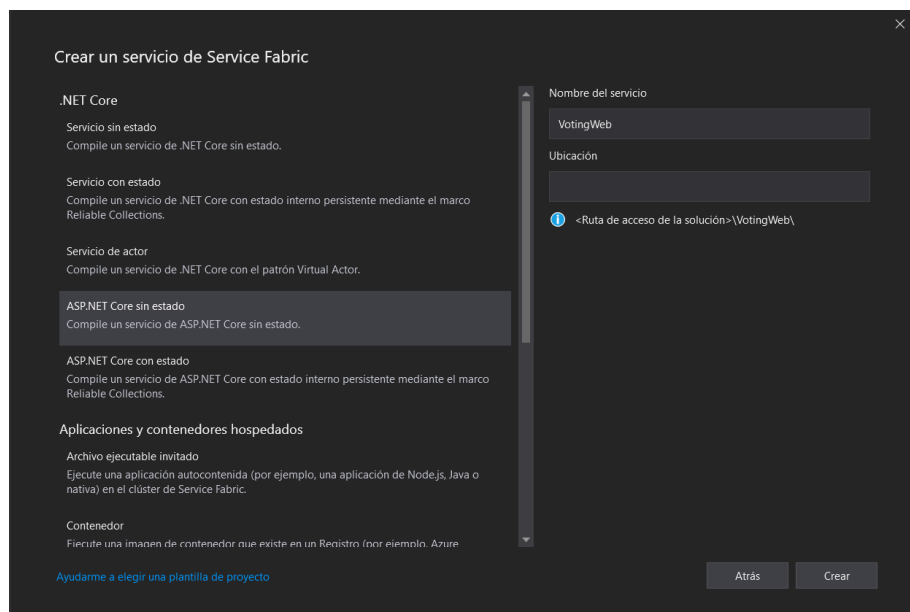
Crear un servicio de Service Fabric

.NET Core

Servicio sin estado
Compile un servicio de .NET Core sin estado.

Servicio con estado
Compile un servicio de .NET Core con estado interno persistente mediante el marco Reliable Collections.

Servicio de actor
Compile un servicio de .NET Core con el patrón Virtual Actor.

ASP.NET Core sin estado
Compile un servicio de ASP.NET Core sin estado.

ASP.NET Core con estado
Compile un servicio de ASP.NET Core con estado interno persistente mediante el marco Reliable Collections.

Aplicaciones y contenedores hospedados

Archivo ejecutable invitado
Ejecute una aplicación autocontenida (por ejemplo, una aplicación de Node.js, Java o nativa) en el clúster de Service Fabric.

Contenedor
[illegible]

Nombre del servicio

VotingWeb

Ubicación

<Ruta de acceso de la solución>\VotingWeb\

Ayudarme a elegir una plantilla de proyecto

Atrás

Crear